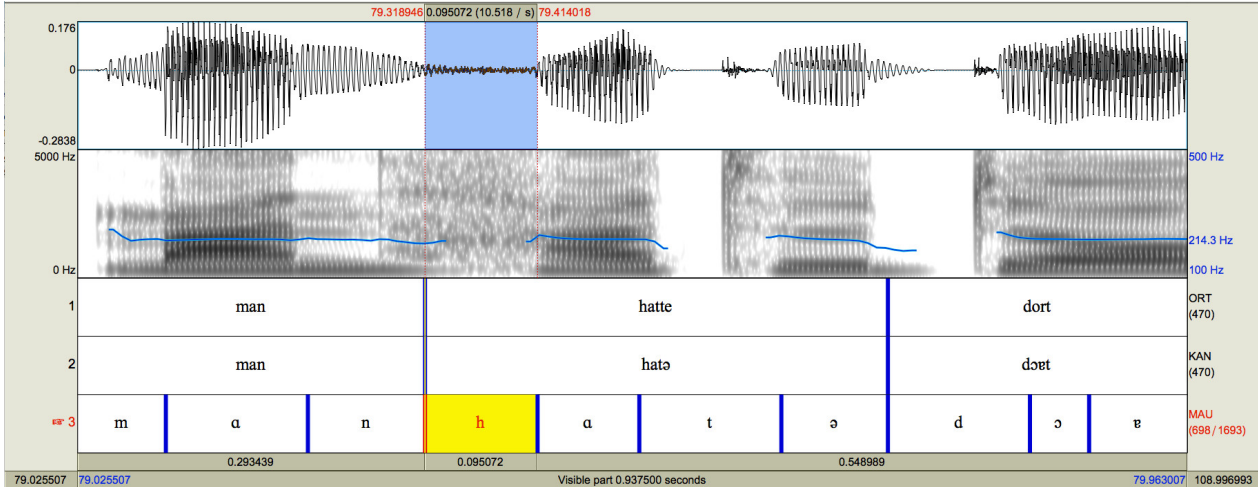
79.318946 0.095072 (10.518 / s) 79.414018

0.176

0

-0.2838

5000 Hz

0 Hz

500 Hz

214.3 Hz

100 Hz

1 man hatte dort ORT (470)

2 man hatə dɔɐt KAN (470)

3 m ɑ n h ɑ t ə d ɔ ɐ MAU (698 / 1693)

0.293439 0.095072 0.548989

79.025507 79.025507 Visible part 0.937500 seconds 79.963007 108.996993